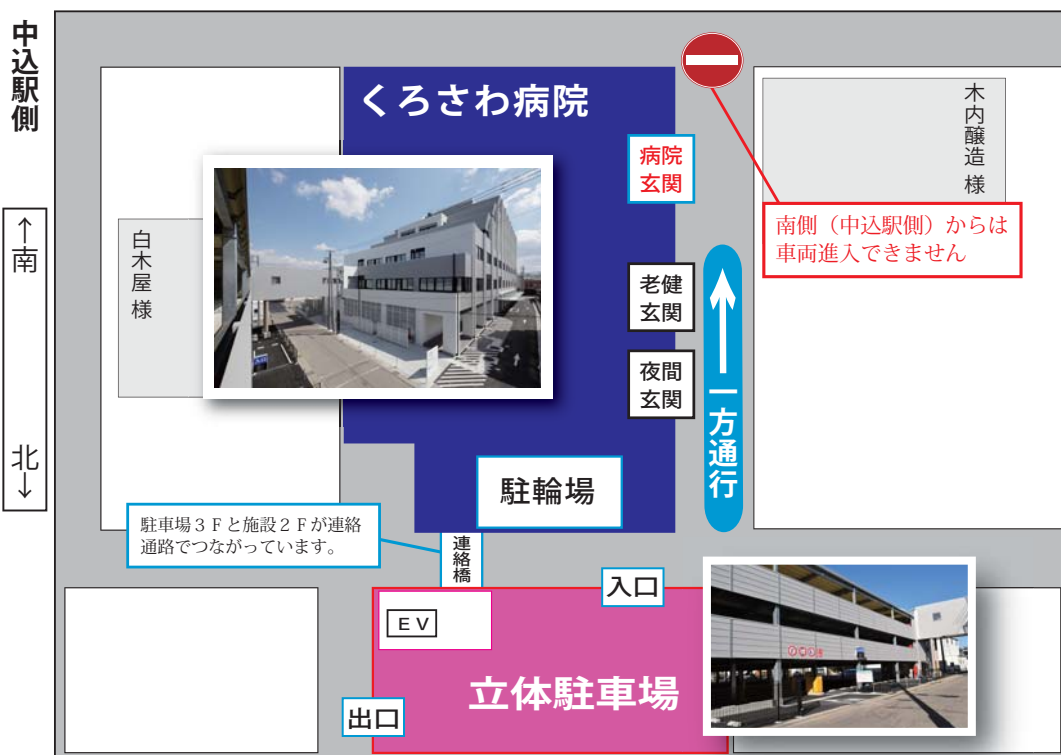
中込駅側

↑南

北↓

くろさわ病院

病院玄関

老健玄関

夜間玄関

駐輪場

一方通行

南側（中込駅側）からは車両進入できません

木内醸造様

白木屋様

駐車場３Ｆと施設２Ｆが連絡通路でつながっています。

連絡橋

入口

ＥＶ

立体駐車場

出口